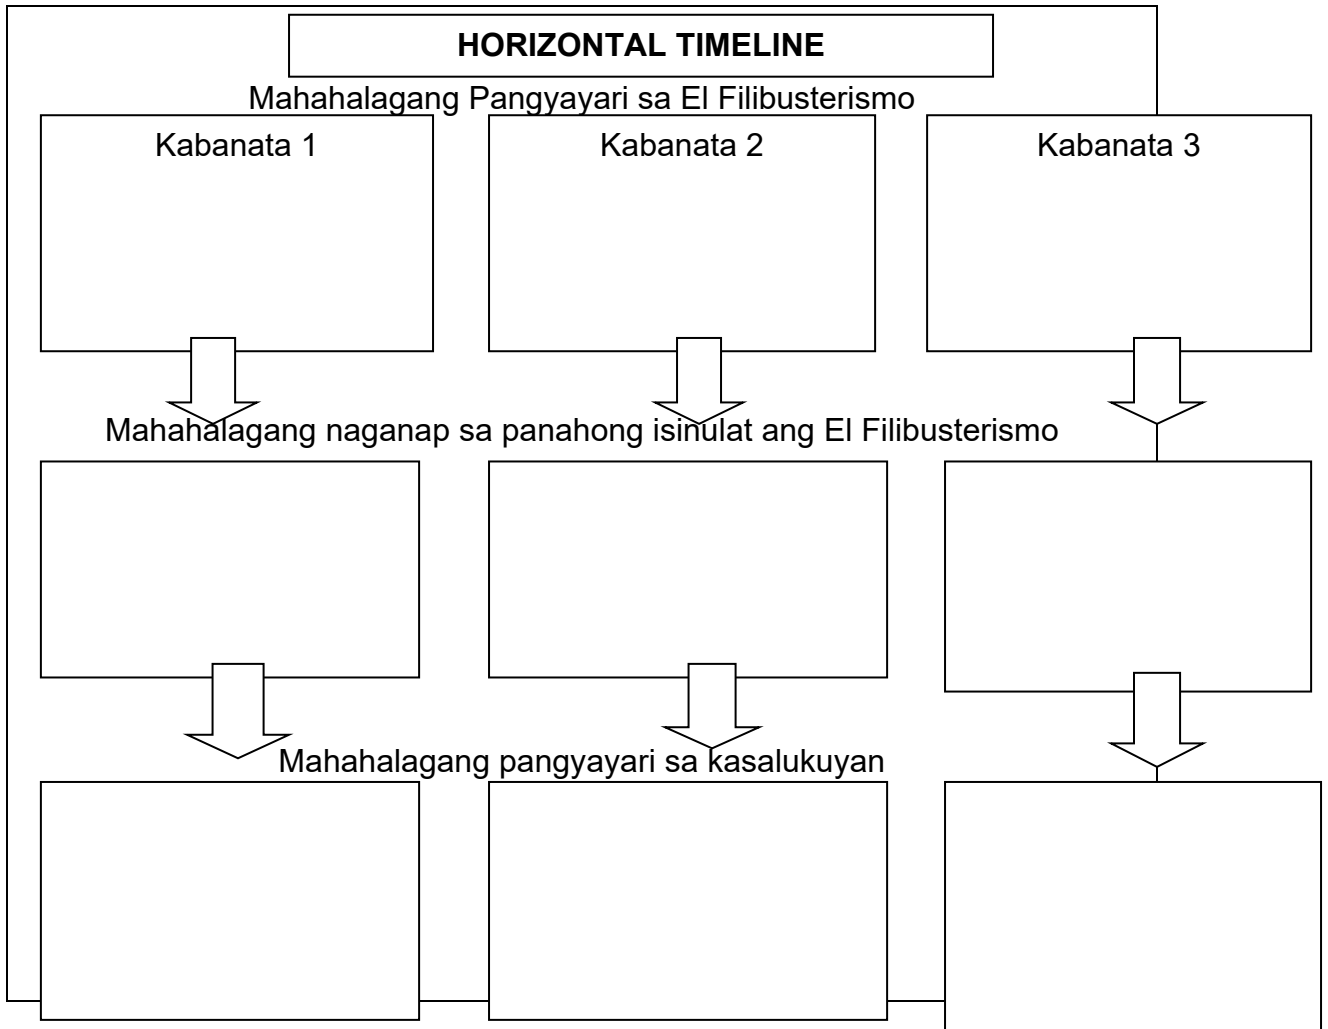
HORIZONTAL TIMELINE

Mahahalagang Pangyayari sa El Filibusterismo

Kabanata 1

Kabanata 2

Kabanata 3

Mahahalagang naganap sa panahong isinulat ang El Filibusterismo

Mahahalagang pangyayari sa kasalukuyan